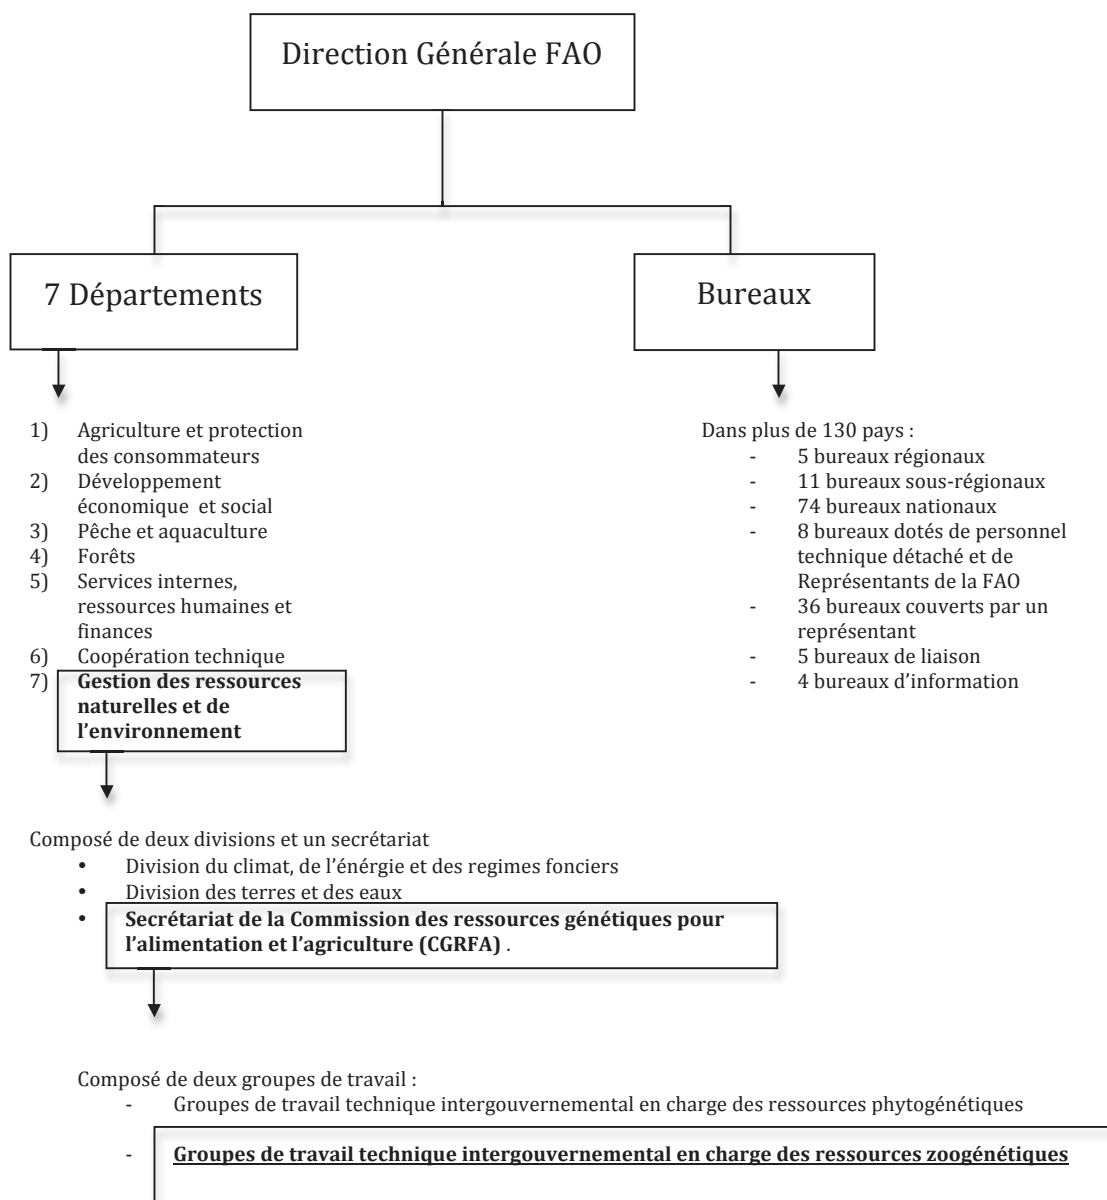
Direction Générale FAO

7 Départements

Bureaux

1) Agriculture et protection des consommateurs
2) Développement économique et social
3) Pêche et aquaculture
4) Forêts
5) Services internes, ressources humaines et finances
6) Coopération technique
7) **Gestion des ressources naturelles et de l'environnement**

Dans plus de 130 pays :
- 5 bureaux régionaux
- 11 bureaux sous-régionaux
- 74 bureaux nationaux
- 8 bureaux dotés de personnel technique détaché et de Représentants de la FAO
- 36 bureaux couverts par un représentant
- 5 bureaux de liaison
- 4 bureaux d'information

Composé de deux divisions et un secrétariat
• Division du climat, de l'énérgie et des regimes fonciers
• Division des terres et des eaux
• **Secrétariat de la Commission des ressources génétiques pour l'alimentation et l'agriculture (CGRFA)** .

Composé de deux groupes de travail :
- Groupes de travail technique intergouvernemental en charge des ressources phytogénétiques
- **Groupes de travail technique intergouvernemental en charge des ressources zoogénétiques**